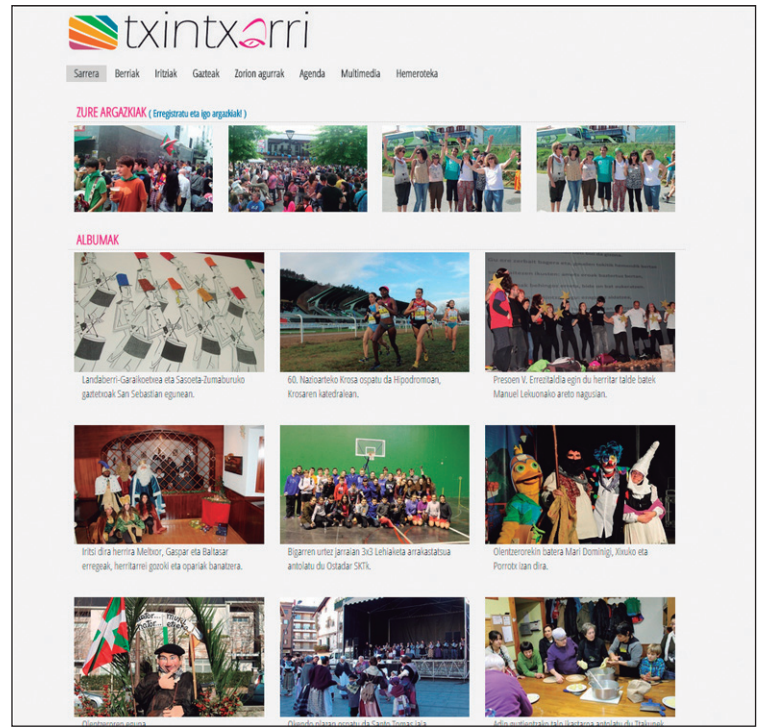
txintxarri

Sarrera Berriak Iritziak Gazteak Zorion agurrak Agenda Multimedia Hemeroteka

ZURE ARGAZKIAK ( Erregistratu eta igo argazkiak! )

ALBUMAK

Landaberri-Garaikoetxea eta Sasoeta-Zumaburuko gaztetxoak San Sebastian egunean.

60. Nazioarteko Krosa ospatu da Hipodromoan, Krosaren katedralean.

Presoen V. Errezitaldia egin du herritar talde batek Manuel Lekuonako areto nagusian.

Iritsi dira herrira Melkor, Gaspar eta Baltasar erregeak, herritarrei gozoki eta opariak banatzera.

Bigarren urtez jarraian 3x3 Lehiaketa arrakastatsua antolatu du Ostadar SKTk.

Olentzerorekin batera Mari Domingi, Xixuko eta Porrotx izan dira.

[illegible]

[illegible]

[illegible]